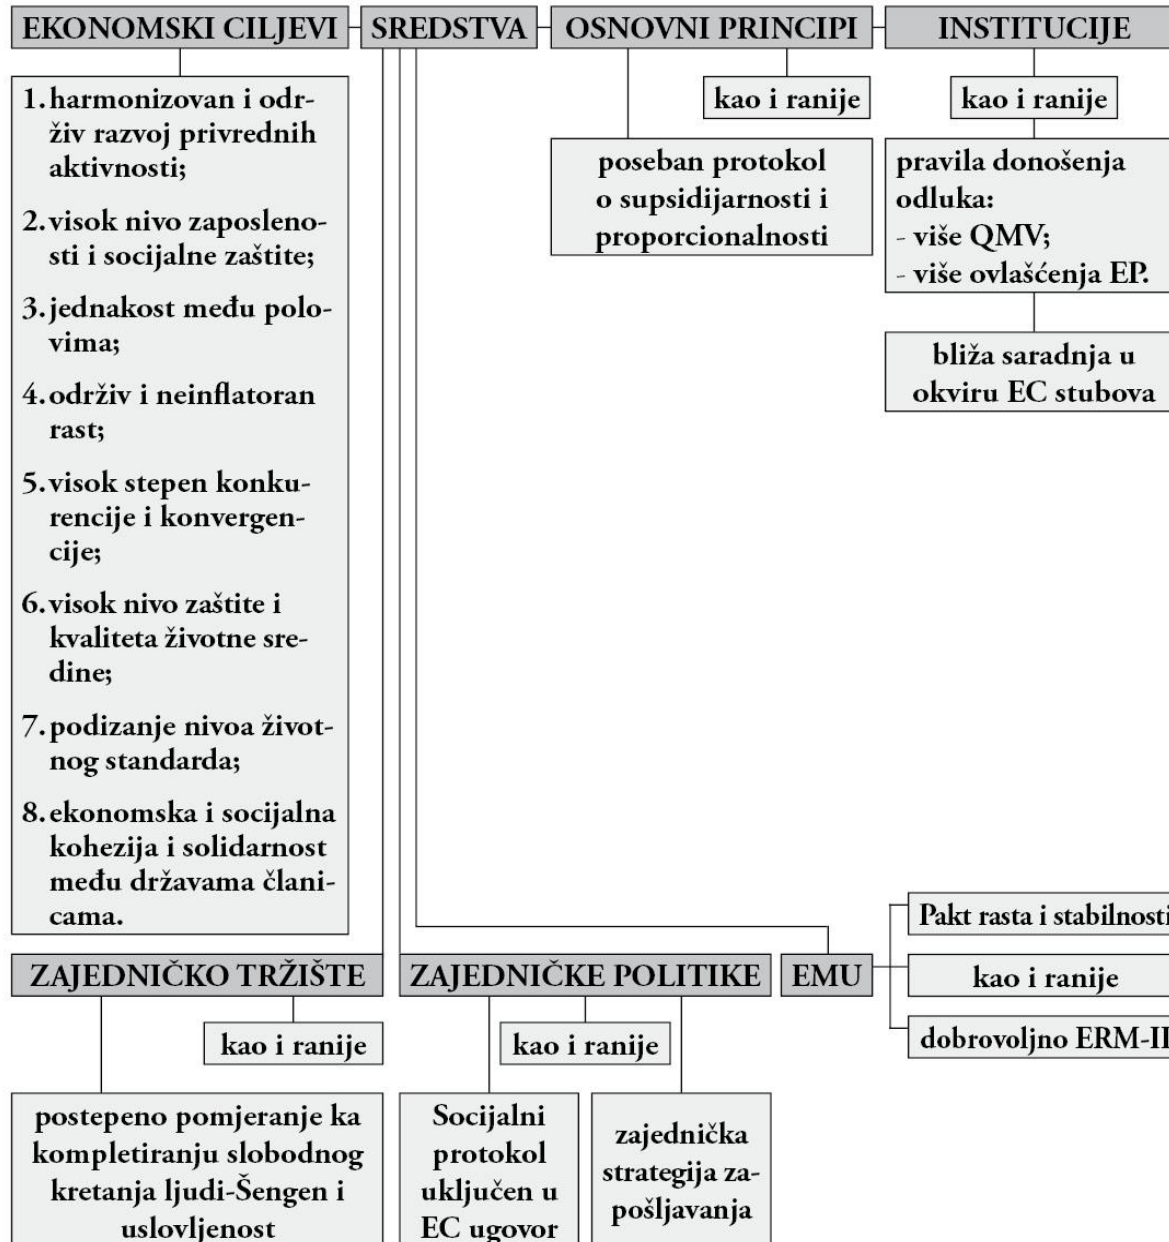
EKONOMSKI CILJEVI

SREDSTVA

OSNOVNI PRINCIPI

INSTITUCIJE

1. harmonizovan i održiv razvoj privrednih aktivnosti;

2. visok nivo zaposlenosti i socijalne zaštite;

3. jednakost među polovima;

4. održiv i neinflatoran rast;

5. visok stepen konkurencije i konvergencije;

6. visok nivo zaštite i kvaliteta životne sredine;

7. podizanje nivoa životnog standarda;

8. ekonomska i socijalna kohezija i solidarnost među državama članicama.

kao i ranije

poseban protokol o supsidijarnosti i proporcionalnosti

kao i ranije

pravila donošenja odluka:
- više QMV;
- više ovlašćenja EP.

bliža saradnja u okviru EC stubova

Pakt rasta i stabilnosti

kao i ranije

dobrovoljno ERM-II

ZAJEDNIČKO TRŽIŠTE

ZAJEDNIČKE POLITIKE

EMU

kao i ranije

kao i ranije

postepeno pomjeranje ka kompletiranju slobodnog kretanja ljudi-Šengen i uslovljenost

Socijalni protokol uključen u EC ugovor

zajednička strategija zapošljavanja